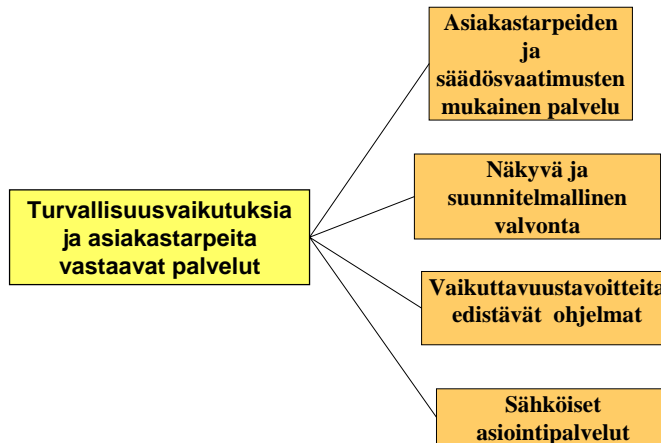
Turvallisuusvaikutuksia ja asiakastarpeita vastaavat palvelut

Asiakastarpeiden ja säädösvaatimusten mukainen palvelu

Näkyvä ja suunnitelmallinen valvonta

Vaikuttavuustavoitteita edistävät ohjelmat

Sähköiset asiointipalvelut